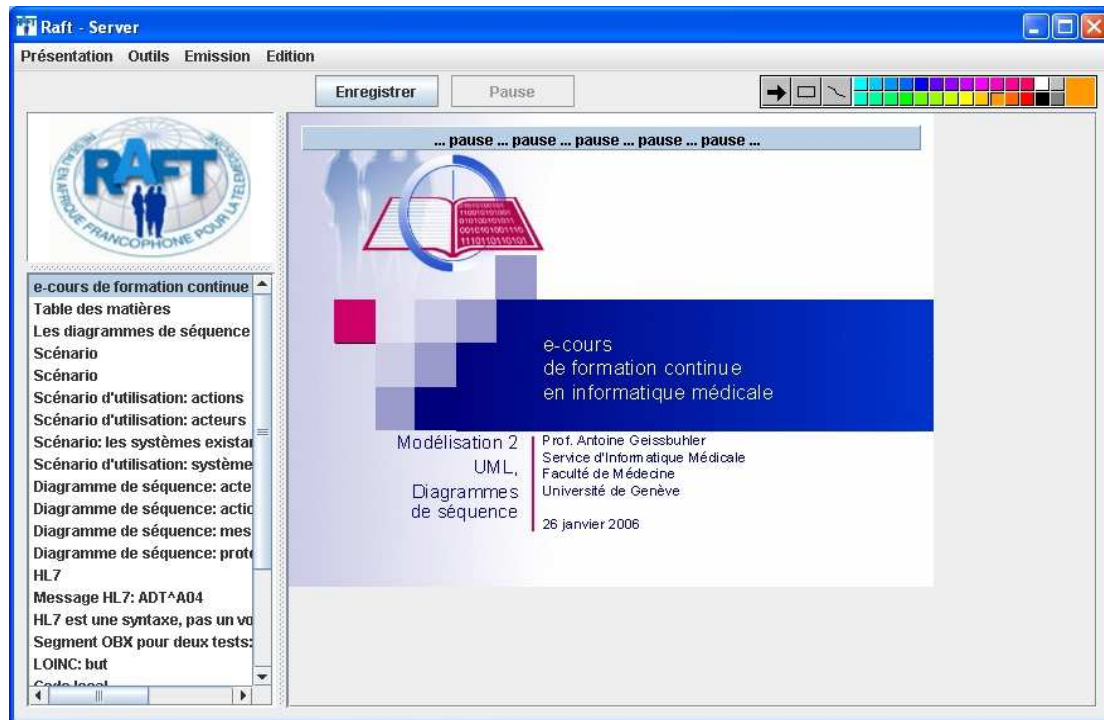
Raft - Server

Présentation Outils Emission Edition

Enregistrer Pause

RAFT
RESEAU EN AFRIQUE FRANCOPHONE POUR LA TELEMEDECINE

e-cours de formation continue
Table des matières
Les diagrammes de séquence
Scénario
Scénario
Scénario d'utilisation: actions
Scénario d'utilisation: acteurs
Scénario: les systèmes existar
Scénario d'utilisation: système
Diagramme de séquence: acte
Diagramme de séquence: actio
Diagramme de séquence: mes
Diagramme de séquence: prot
HL7
Message HL7: ADT^A04
HL7 est une syntaxe, pas un vo
Segment OBX pour deux tests:
LOINC: but
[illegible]

... pause ... pause ... pause ... pause ... pause ...

e-cours
de formation continue
en informatique médicale

Modélisation 2
UML,
Diagrammes
de séquence

Prof. Antoine Geissbuhler
Service d'Informatique Médicale
Faculté de Médecine
Université de Genève

26 janvier 2006